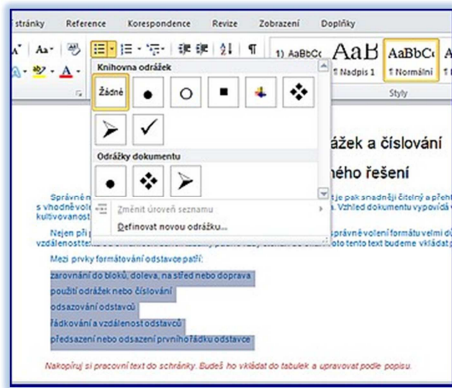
stránky Reference Korespondence Revize Zobrazení Doplňky

Aa AaBbCc AaB AaBbCc
1 Nadpis 1 ¶ Normální
Styly

Knihovna odrážek
Žádné

Odrážky dokumentu

Změnit úroveň seznamu
Definovat novou odrážku...

ážek a číslování
ného řešení

Správné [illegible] je pak snadněji čitelný a přeh
s vhodně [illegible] a. Vzhled dokumentu vypovídá
kultivovanost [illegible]

Nejen při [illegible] správně volení formátu velmi d
vzdálenost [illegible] oto tento text budeme vkládat p

Mezi prvky formátování odstavce patří:
zarovnání do bloku, doleva, na střed nebo doprava
použití odrážek nebo číslování
odsazování odstavců
řádkování a vzdálenost odstavců
předsazení nebo odsazení prvního řádku odstavce

Nakopíruj si pracovní text do schránky. Budeš ho vkládat do tabulek a upravovat podle popisu.